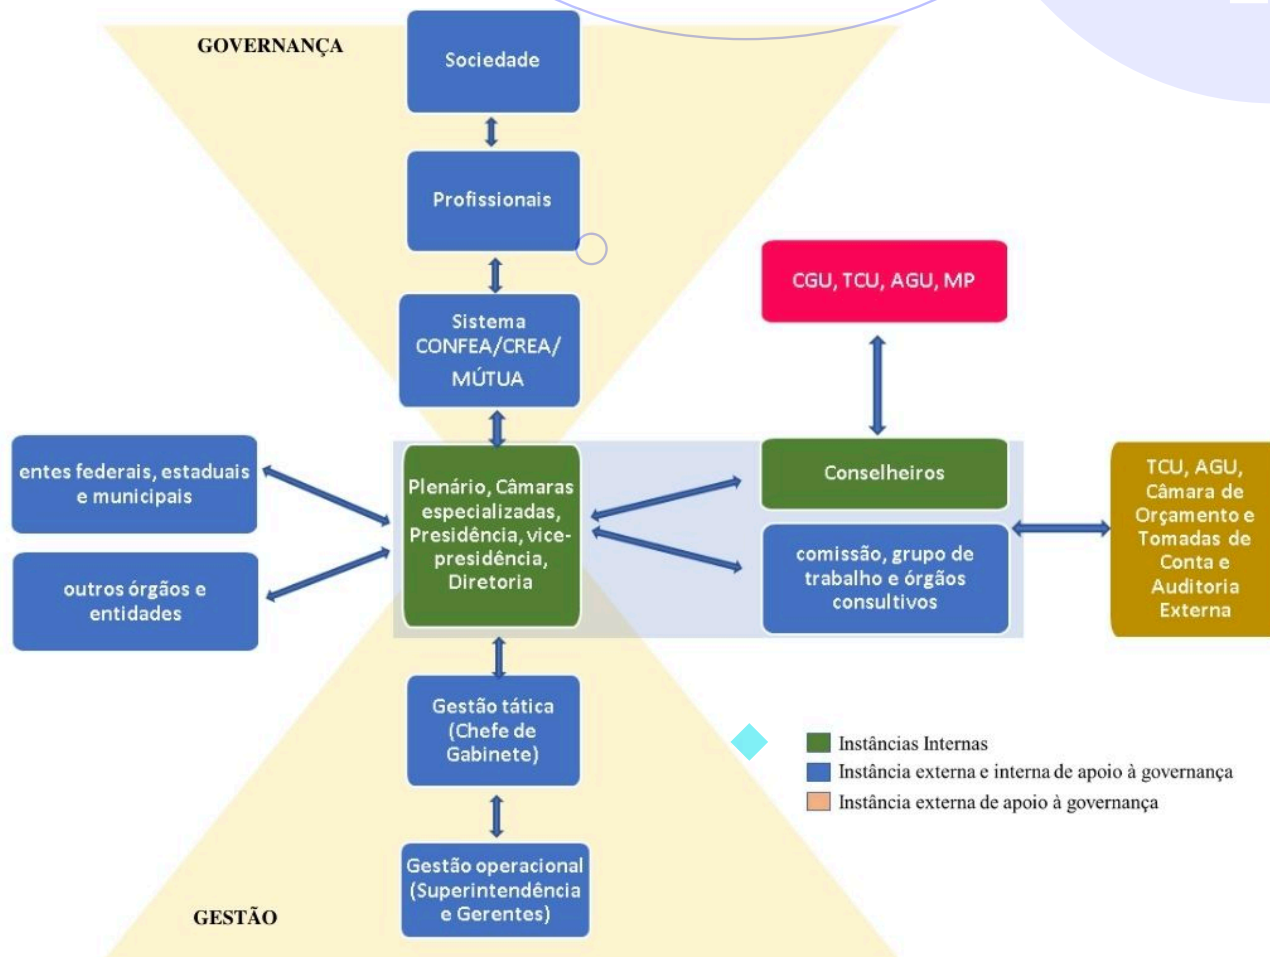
GOVERNANÇA

Sociedade

Profissionais

Sistema CONFEA/CREA/ MÚTUA

CGU, TCU, AGU, MP

entes federais, estaduais e municipais

outros órgãos e entidades

Plenário, Câmaras especializadas, Presidência, vice-presidência, Diretoria

Conselheiros

comissão, grupo de trabalho e órgãos consultivos

TCU, AGU, Câmara de Orçamento e Tomadas de Conta e Auditoria Externa

Gestão tática (Chefe de Gabinete)

Gestão operacional (Superintendência e Gerentes)

Instâncias Internas
Instância externa e interna de apoio à governança
Instância externa de apoio à governança

GESTÃO